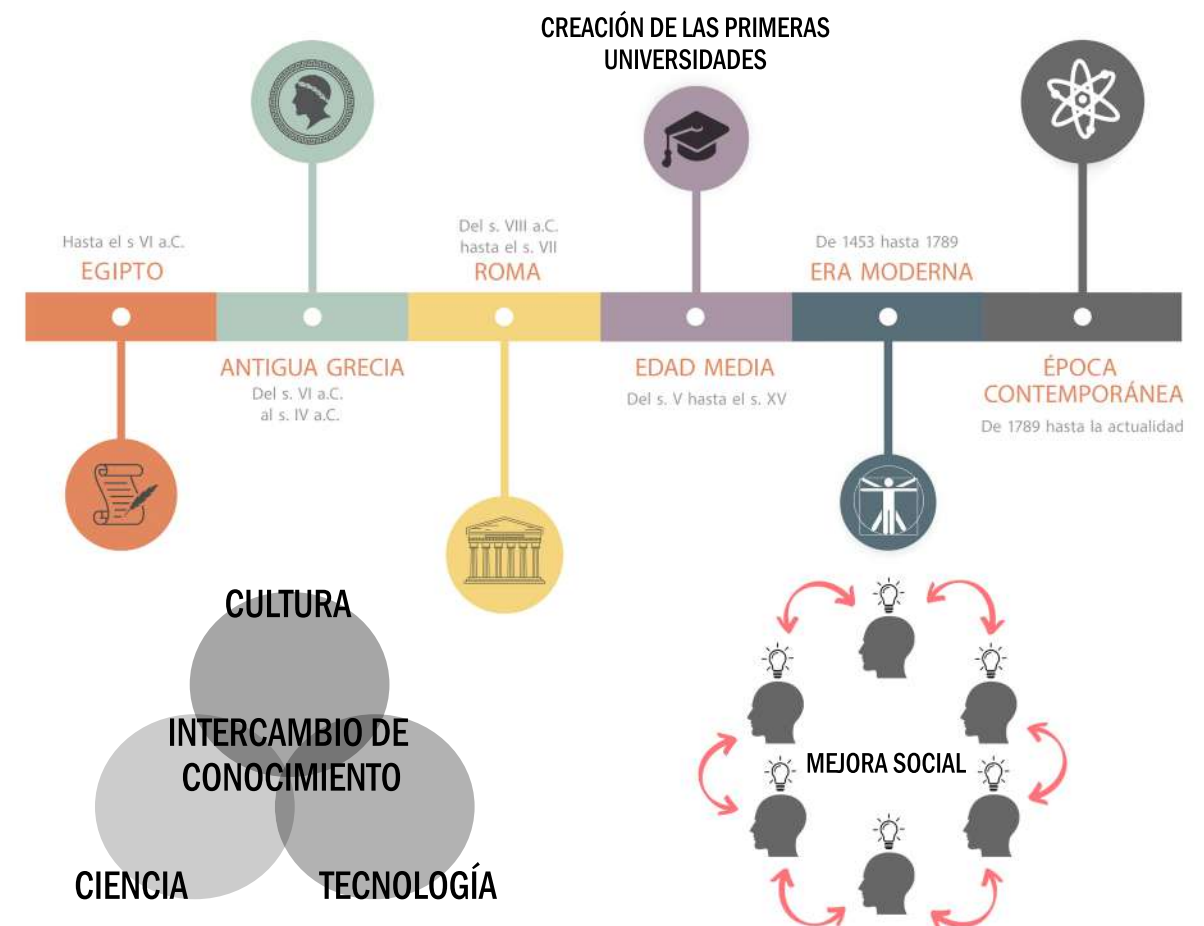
CREACIÓN DE LAS PRIMERAS UNIVERSIDADES

Hasta el s VI a.C.
EGIPTO

ANTIGUA GRECIA
Del s. VI a.C. al s. IV a.C.

Del s. VIII a.C. hasta el s. VII
ROMA

EDAD MEDIA
Del s. V hasta el s. XV

De 1453 hasta 1789
ERA MODERNA

ÉPOCA CONTEMPORÁNEA
De 1789 hasta la actualidad

CULTURA
INTERCAMBIO DE CONOCIMIENTO
CIENCIA
TECNOLOGÍA

MEJORA SOCIAL